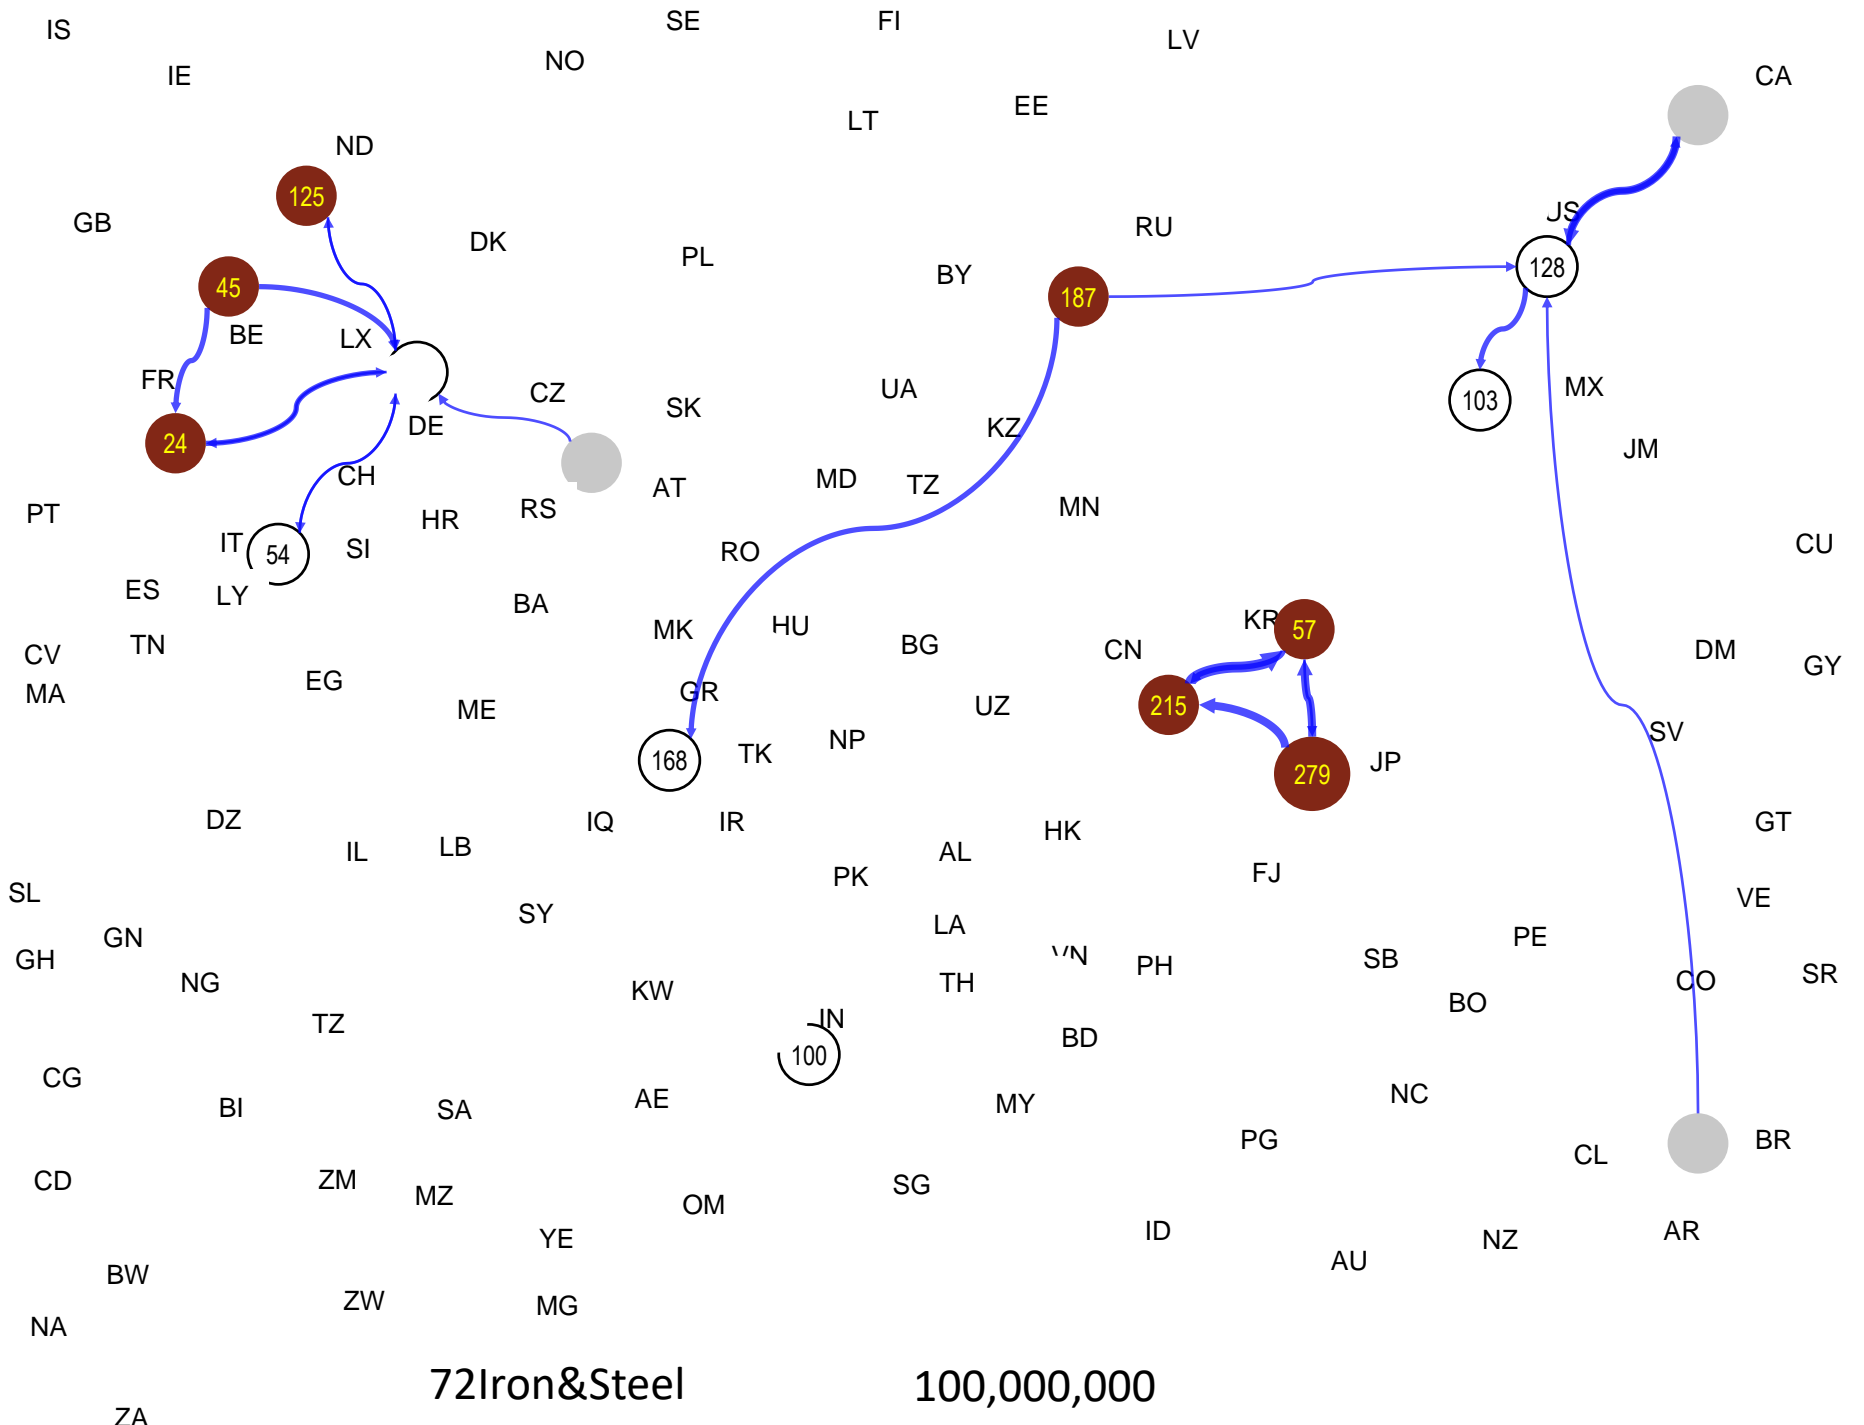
IS
IE
SE
NO
FI
LV
LT
EE
CA
ND
125
GB
DK
PL
RU
JS
BY
187
128
45
BE
LX
FR
CZ
DE
24
SK
UA
KZ
103
MX
JM
CH
AT
MD
TZ
RS
PT
HR
MN
IT
54
SI
RO
CU
ES
LY
BA
MK
HU
BG
CN
KR
57
CV
TN
DM
GY
MA
EG
ME
GR
UZ
215
168
TK
NP
279
JP
SV
DZ
IQ
IR
HK
GT
IL
LB
PK
AL
FJ
SL
SY
LA
VE
GN
VN
PH
SB
PE
GH
NG
TH
CO
SR
KW
BO
TZ
IN
100
BD
CG
AE
NC
BI
SA
MY
PG
CL
BR
CD
ZM
MZ
OM
SG
YE
ID
AU
NZ
AR
BW
ZW
MG
NA
72Iron&Steel
100,000,000
ZA